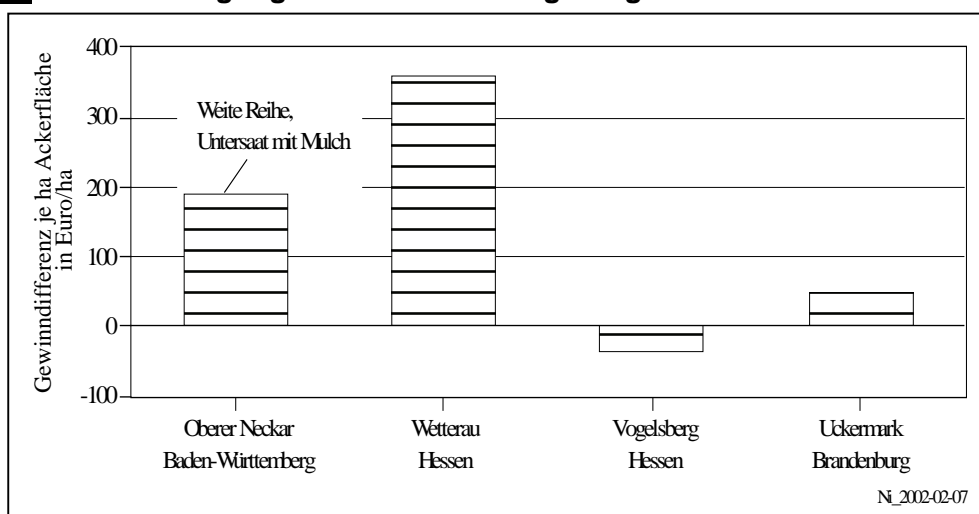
Gewinndifferenz je ha Ackerfläche in Euro/ha

400
300
200
100
0
-100

Weite Reihe, Untersaat mit Mulch

Oberer Neckar Baden-Württemberg

Wetterau Hessen

Vogelsberg Hessen

Uckermark Brandenburg

Ni_2002-02-07